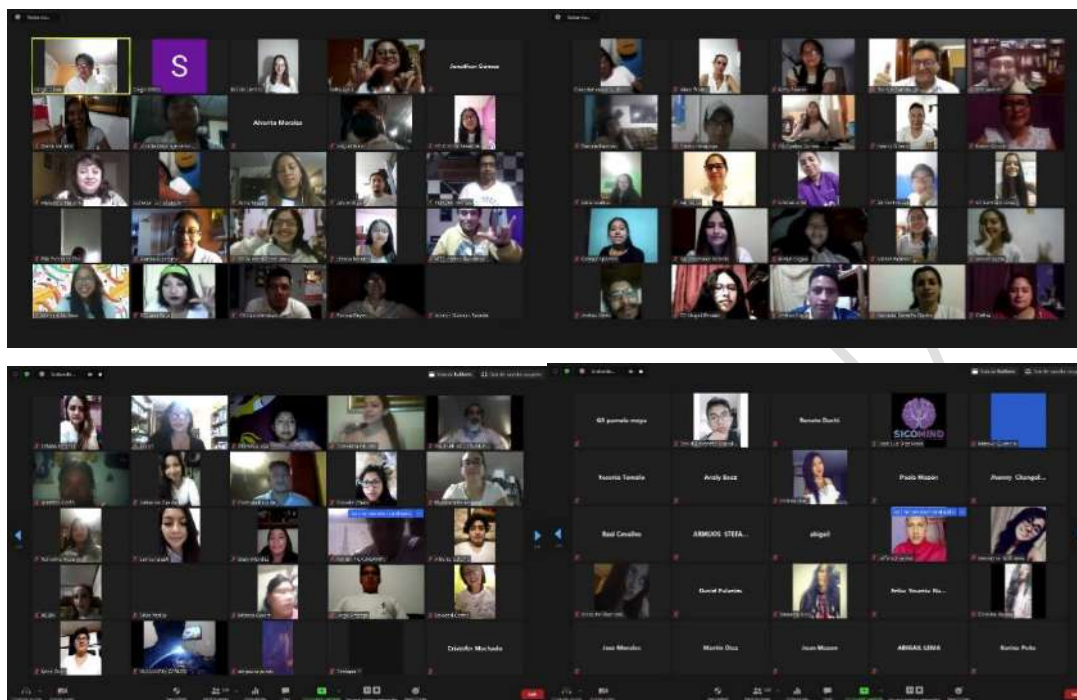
S

Jonathan Gomez

Alondra Morales

Cristofer Machado

65 pamela moya

Renato Duchi

SICOMIND

Yesenia Tomala

Andy Baz

Paolo Mapan

Jhonny Changol...

Raul Cevallos

ARMIJOS STEFA...

abigail

Daniel Palomino

Erika Yesenia Ro...

Jose Mendez

Martin Diaz

Juan Mazon

ABIGAIL LEMA

Karina Peña